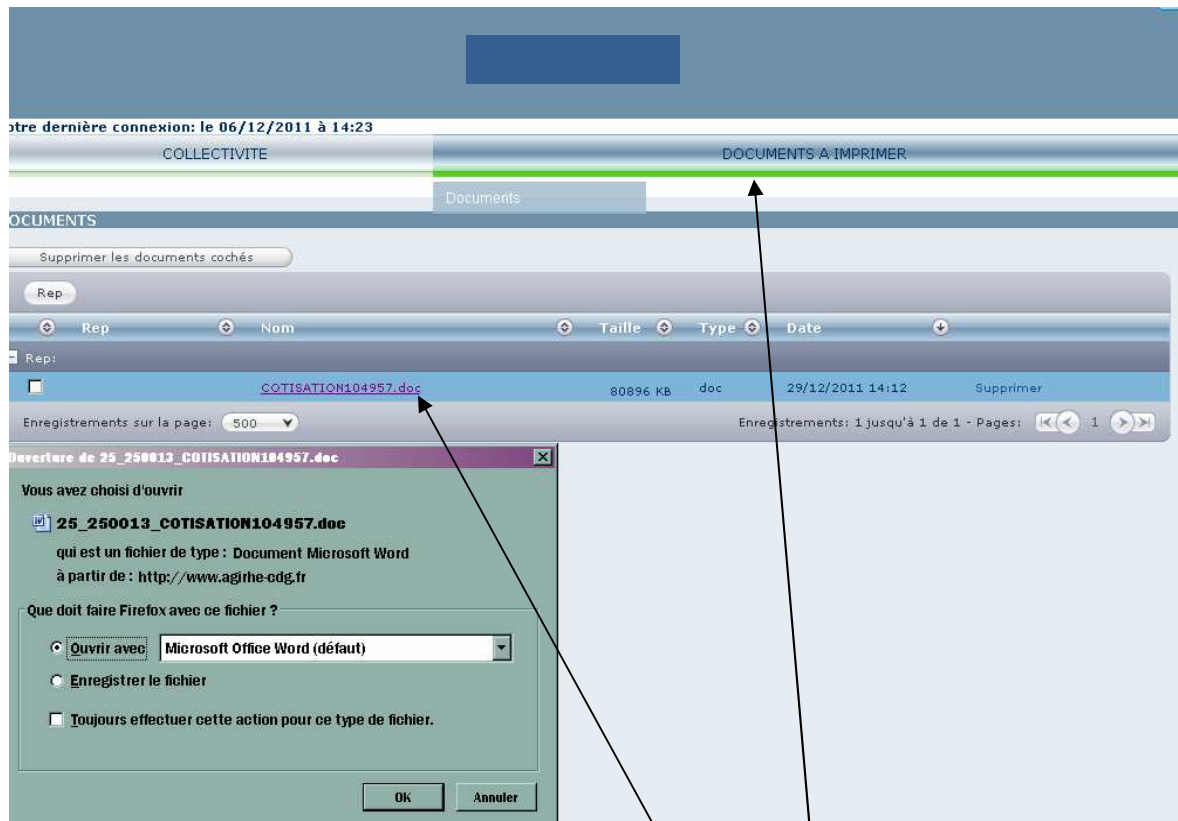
otre dernière connexion: le 06/12/2011 à 14:23

COLLECTIVITE

DOCUMENTS A IMPRIMER

Documents

OCUMENTS

Supprimer les documents cochés

Rep

| Rep | Nom | Taille | Type | Date | |
|---|---|---|---|---|---|
| Rep: | | | | | |
| | COTISATION104957.doc | 80896 KB | doc | 29/12/2011 14:12 | Supprimer |

Enregistrements sur la page: 500

Enregistrements: 1 jusqu'à 1 de 1 - Pages: 1

Ouverture de 25_250013_COTISATION104957.doc

Vous avez choisi d'ouvrir

25_250013_COTISATION104957.doc

qui est un fichier de type : Document Microsoft Word

à partir de : http://www.agirhe-cdg.fr

Que doit faire Firefox avec ce fichier ?

Ouvrir avec Microsoft Office Word (défaut)

Enregistrer le fichier

Toujours effectuer cette action pour ce type de fichier.

OK Annuler